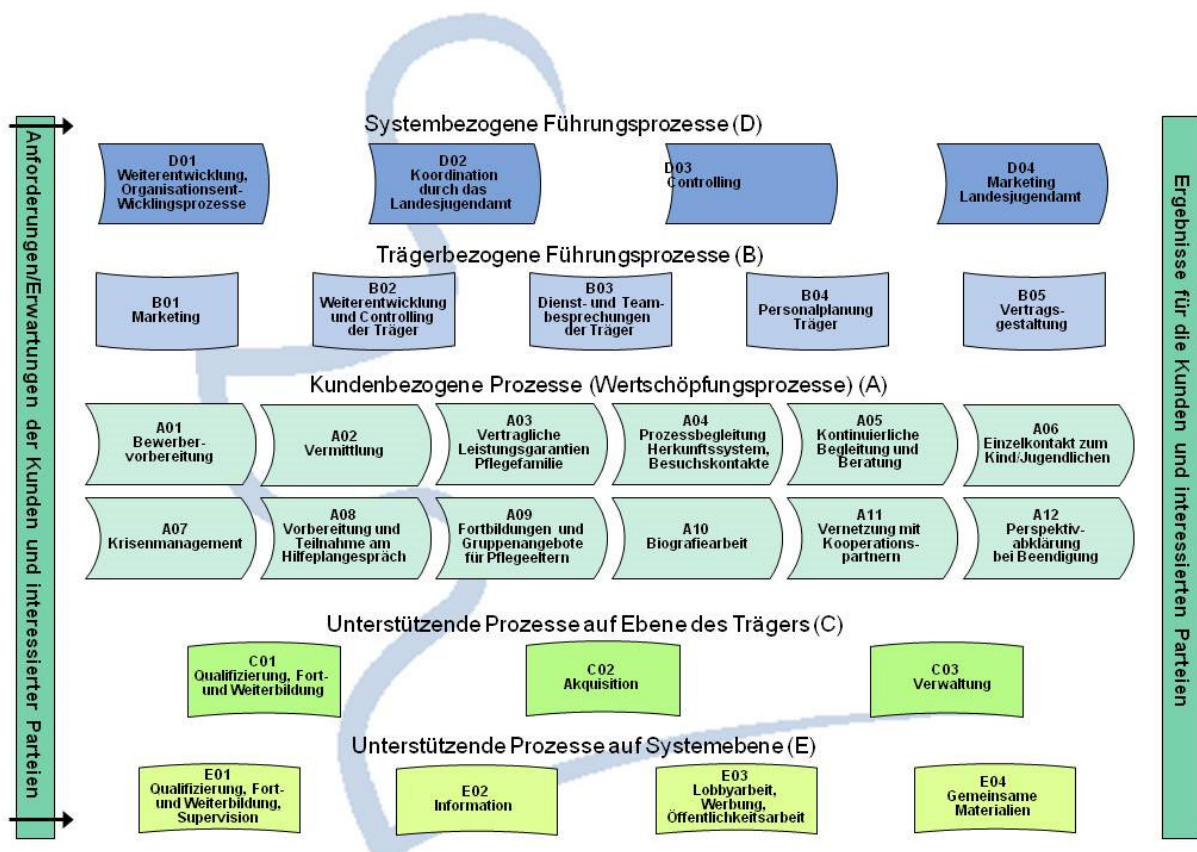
Anforderungen/Erwartungen der Kunden und interessierter Parteien

Systembezogene Führungsprozesse (D)

D01
Weiterentwicklung, Organisationsent-Wicklingsprozesse

D02
Koordination durch das Landesjugendamt

D03
Controlling

D04
Marketing Landesjugendamt

Trägerbezogene Führungsprozesse (B)

B01
Marketing

B02
Weiterentwicklung und Controlling der Träger

B03
Dienst- und Teambesprechungen der Träger

B04
Personalplanung Träger

B05
Vertragsgestaltung

Kundenbezogene Prozesse (Wertschöpfungsprozesse) (A)

A01
Bewerbervorbereitung

A02
Vermittlung

A03
Vertragliche Leistungsgarantien Pflegefamilie

A04
Prozessbegleitung Herkunftssystem, Besuchskontakte

A05
Kontinuierliche Begleitung und Beratung

A06
Einzelkontakt zum Kind/Jugendlichen

A07
Krisenmanagement

A08
Vorbereitung und Teilnahme am Hilfeplangespräch

A09
Fortbildungen und Gruppenangebote für Pflegeeltern

A10
Biografiearbeit

A11
Vernetzung mit Kooperationspartnern

A12
Perspektivabklärung bei Beendigung

Unterstützende Prozesse auf Ebene des Trägers (C)

C01
Qualifizierung, Fort- und Weiterbildung

C02
Akquisition

C03
Verwaltung

Unterstützende Prozesse auf Systemebene (E)

E01
Qualifizierung, Fort- und Weiterbildung, Supervision

E02
Information

E03
Lobbyarbeit, Werbung, Öffentlichkeitsarbeit

E04
Gemeinsame Materialien

Ergebnisse für die Kunden und interessierten Parteien